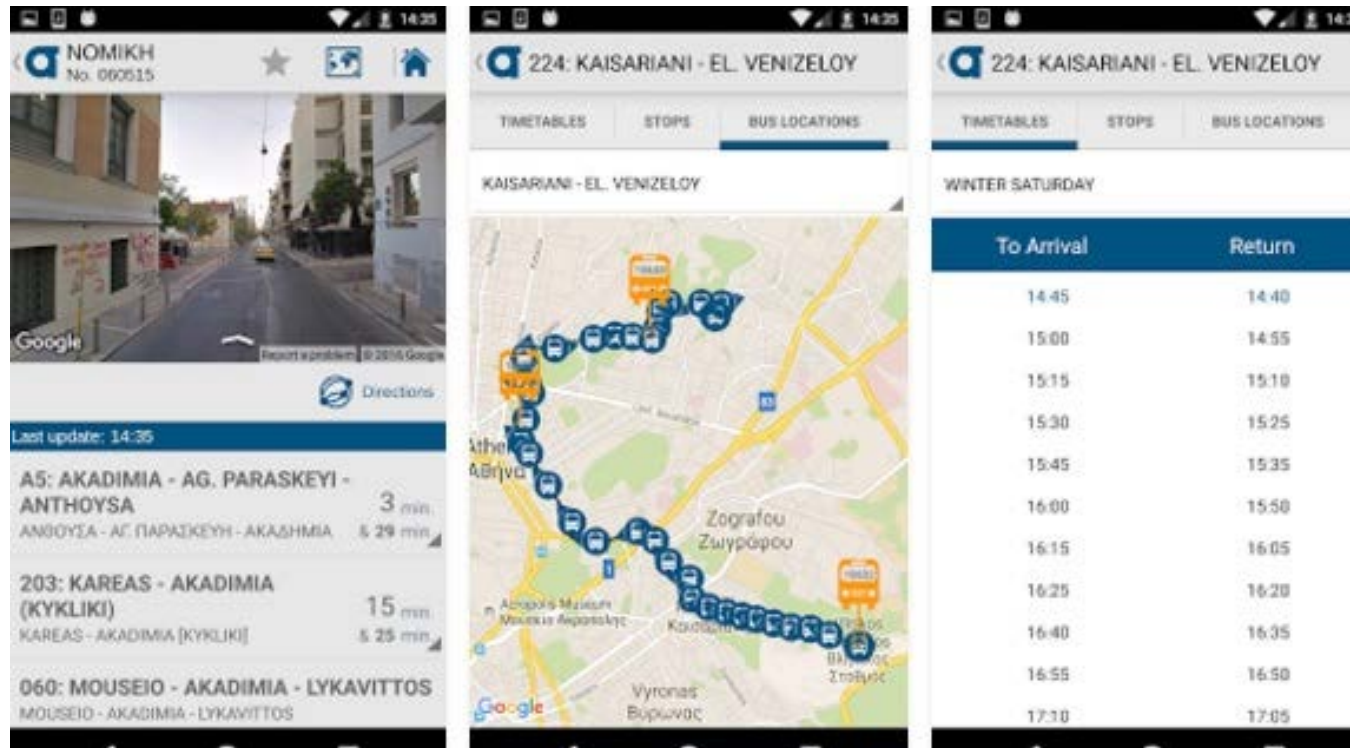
14:35

NOMIKH
No. 060515

Google
Report a problem © 2016 Google

Directions

Last update: 14:35

A5: AKADIMIA - AG. PARASKEYI - ANTHOYSA
ΑΝΘΟΥΣΑ - ΑΓ. ΠΑΡΑΣΚΕΥΗ - ΑΚΑΔΗΜΙΑ
3 min.
& 29 min.

203: KAREAS - AKADIMIA (KYKLIKI)
KAREAS - AKADIMIA [KYKLIKI]
15 min.
& 25 min.

060: MOUSEIO - AKADIMIA - LYKAVITTOS
MOUSEIO - AKADIMIA - LYKAVITTOS

14:35

224: KAISARIANI - EL. VENIZELOY

TIMETABLES
STOPS
BUS LOCATIONS

KAISARIANI - EL. VENIZELOY

Athens
Αθήνα
Zografou
Ζωγράφου
Acropolis Museum
Μουσείο Ακρόπολης
Vyronas
Βύρωνας
Google

14:3

224: KAISARIANI - EL. VENIZELOY

TIMETABLES
STOPS
BUS LOCATIONS

WINTER SATURDAY

| To Arrival | Return |
|---|---|
| 14:45 | 14:40 |
| 15:00 | 14:55 |
| 15:15 | 15:10 |
| 15:30 | 15:25 |
| 15:45 | 15:35 |
| 16:00 | 15:50 |
| 16:15 | 16:05 |
| 16:25 | 16:20 |
| 16:40 | 16:35 |
| 16:55 | 16:50 |
| 17:10 | 17:05 |